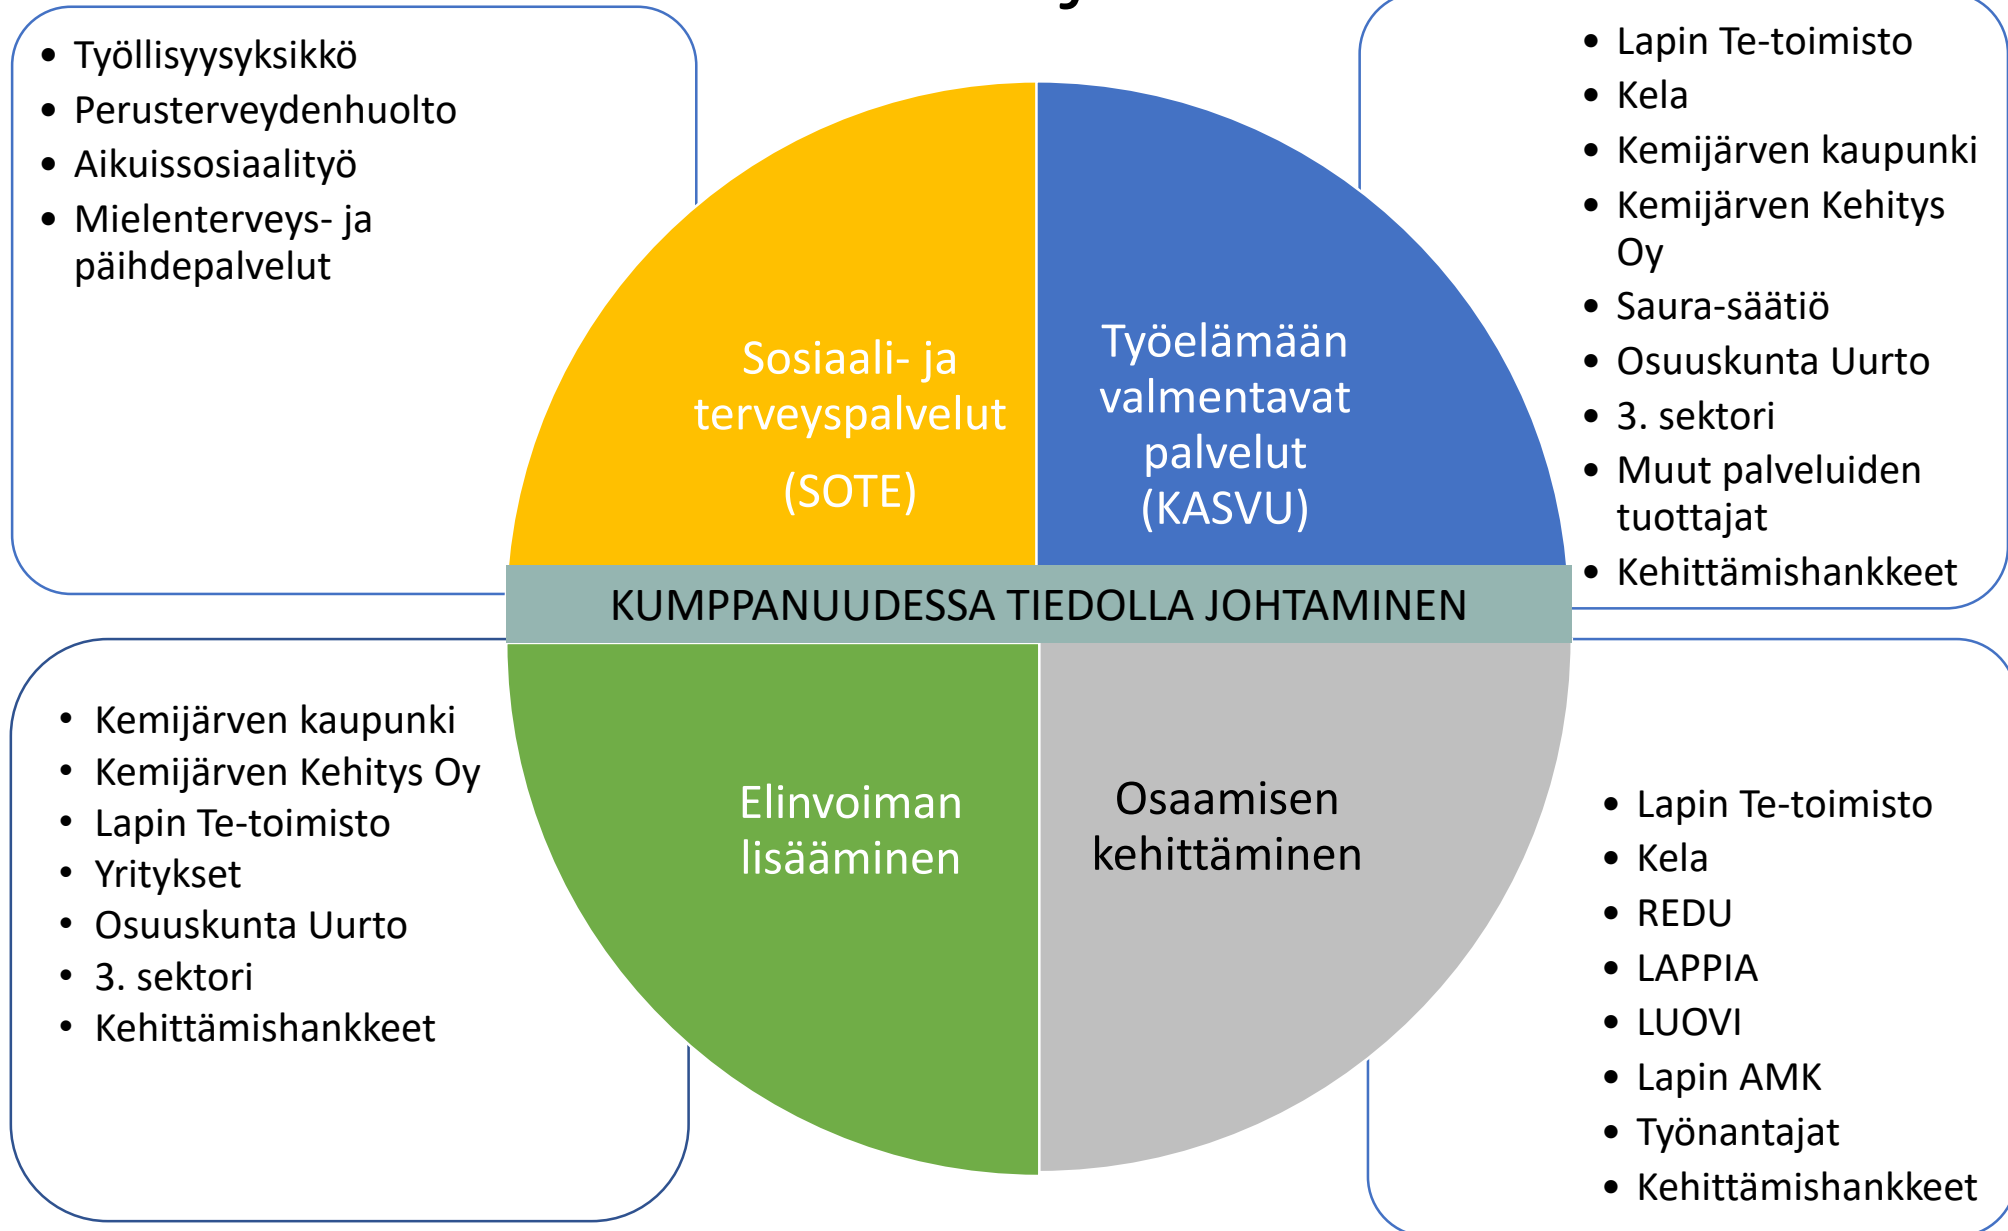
- Työllisyysyksikkö
- Perusterveydenhuolto
- Aikuissosiaalityö
- Mielenterveys- ja päihdepalvelut

- Lapin Te-toimisto
- Kela
- Kemijärven kaupunki
- Kemijärven Kehitys Oy
- Saura-säätiö
- Osuuskunta Uurto
- 3. sektori
- Muut palveluiden tuottajat
- Kehittämishankkeet

Sosiaali- ja terveyspalvelut (SOTE)

Työelämään valmentavat palvelut (KASVU)

KUMPPANUUDESSA TIEDOLLA JOHTAMINEN

Elinvoiman lisääminen

Osaamisen kehittäminen

- Kemijärven kaupunki
- Kemijärven Kehitys Oy
- Lapin Te-toimisto
- Yritykset
- Osuuskunta Uurto
- 3. sektori
- Kehittämishankkeet

- Lapin Te-toimisto
- Kela
- REDU
- LAPPIA
- LUOVI
- Lapin AMK
- Työnantajat
- Kehittämishankkeet